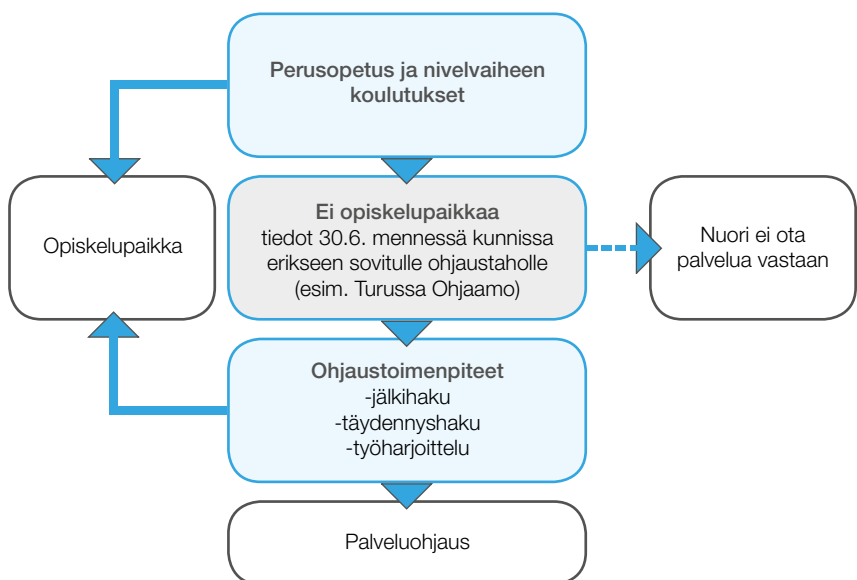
Perusopetus ja nivelvaiheen koulutukset

Opiskelupaikka

Ei opiskelupaikkaa
tiedot 30.6. mennessä kunnissa erikseen sovitulle ohjaustaholle (esim. Turussa Ohjaamo)

Nuori ei ota palvelua vastaan

Ohjaustoimenpiteet
-jälkihaku
-täydennyshaku
-työharjoittelu

Palveluohjaus